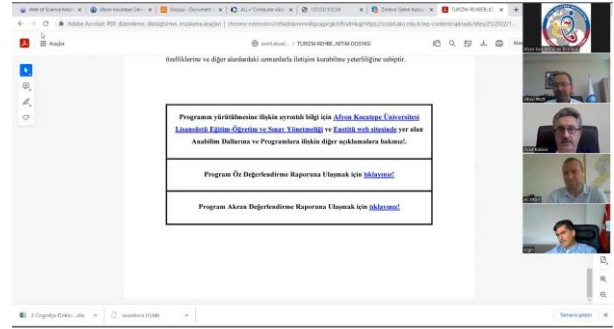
Web of Science Main | Afyon Kocatepe Üni | Scopus - Document | ALL+ Computer Açık | 127.0.0.1:5236 | Zimbra: Gelen Kutusu | TURİZM-REHBERLİK

Adobe Acrobat: PDF düzenleme, dönüştürme, imzalama araçları | chrome-extension://efaidnbmnnnibpcajpcglclefindmkaj/https://sosbil.aku.edu.tr/wp-content/uploads/sites/25/2022/1...

Araçlar

sosbil.aku.ed... | TURİZM-REHBE...NITIM-DOSYASI

özelliklerine ve diğer alanlardaki uzmanlarla iletişim kurabilme yeterliliğine sahiptir.

Programın yürütülmesine ilişkin ayrıntılı bilgi için Afyon Kocatepe Üniversitesi Lisansüstü Eğitim-Öğretim ve Sınav Yönetmeliği ve Enstitü web sitesinde yer alan Anabilim Dalları ve Programlara ilişkin diğer açıklamalara bakınız!.

Program Öz Değerlendirme Raporuna Ulaşmak için tıklayınız!

Program Akran Değerlendirme Raporuna Ulaşmak için tıklayınız!

2-Coğrafya Enstitü....xlsx

sosbilenstitü (1).xlsx

Tümünü göster